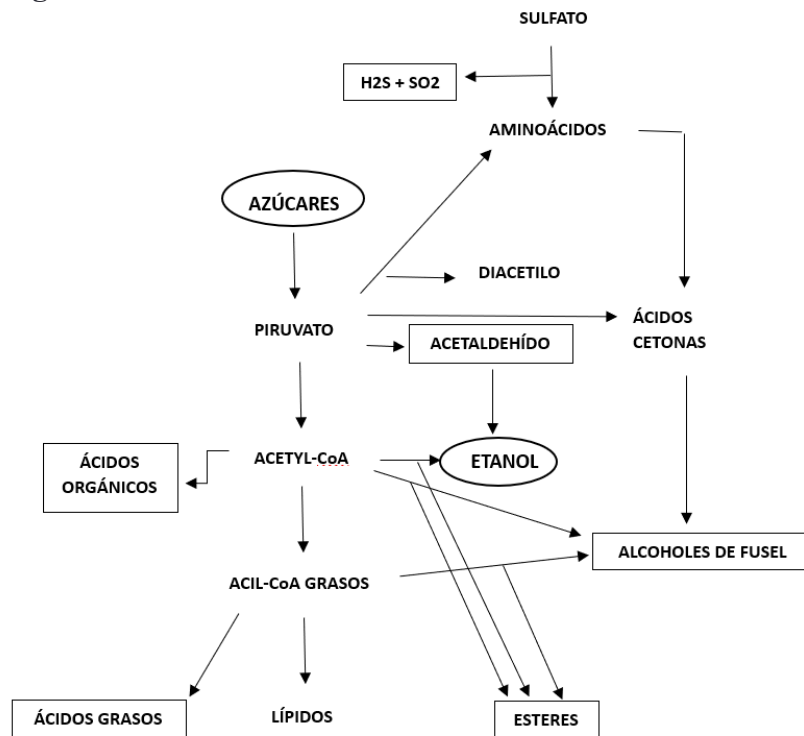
SULFATO

H2S + SO2

AMINOÁCIDOS

AZÚCARES

DIACETILO

PIRUVATO

ÁCIDOS CETONAS

ACETALDEHÍDO

ÁCIDOS ORGÁNICOS

ACETYL-CoA

ETANOL

ALCOHOLES DE FUSEL

ACIL-CoA GRASOS

ÁCIDOS GRASOS

LÍPIDOS

ESTERES